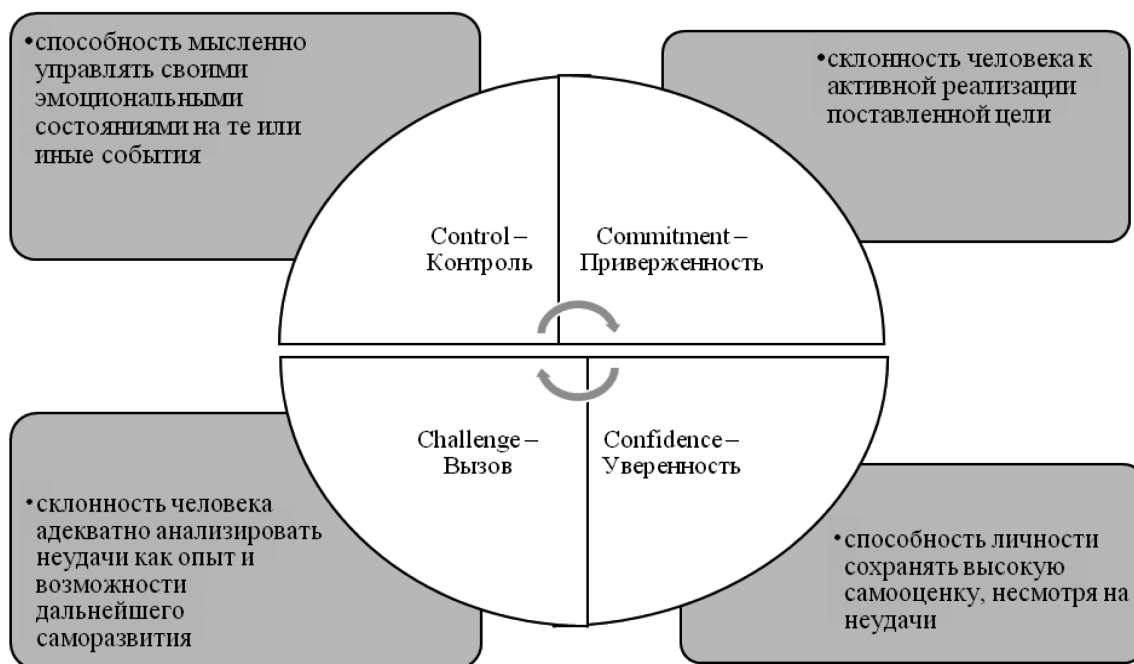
•способность мысленно управлять своими эмоциональными состояниями на те или иные события

•склонность человека к активной реализации поставленной цели

Control – Контроль

Commitment – Приверженность

Challenge – Вызов

Confidence – Уверенность

•склонность человека адекватно анализировать неудачи как опыт и возможности дальнейшего саморазвития

•способность личности сохранять высокую самооценку, несмотря на неудачи